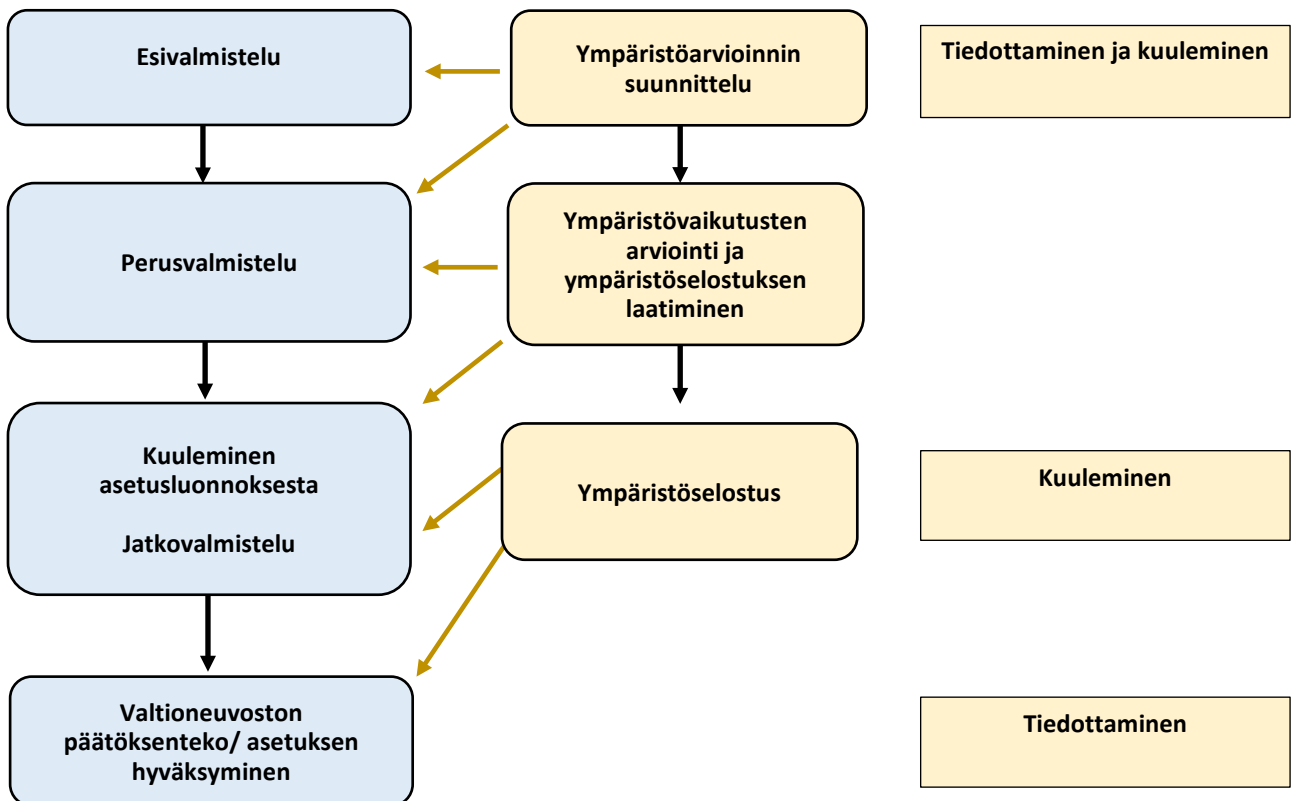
Esivalmistelu

Ympäristöarvioinnin suunnittelu

Tiedottaminen ja kuuleminen

Perusvalmistelu

Ympäristövaikutusten arviointi ja ympäristöselostuksen laatiminen

Kuuleminen asetusluonnoksesta

Jatkovalmistelu

Ympäristöselostus

Kuuleminen

Valtioneuvoston päätöksenteko/ asetuksen hyväksyminen

Tiedottaminen